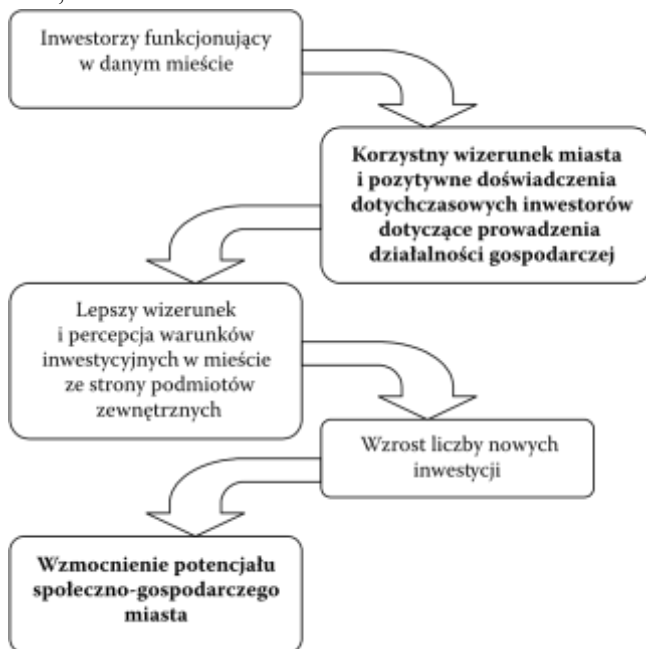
Inwestorzy funkcjonujący w danym mieście

Korzystny wizerunek miasta i pozytywne doświadczenia dotychczasowych inwestorów dotyczące prowadzenia działalności gospodarczej

Lepszy wizerunek i percepcja warunków inwestycyjnych w mieście ze strony podmiotów zewnętrznych

Wzrost liczby nowych inwestycji

Wzmocnienie potencjału społeczno-gospodarczego miasta